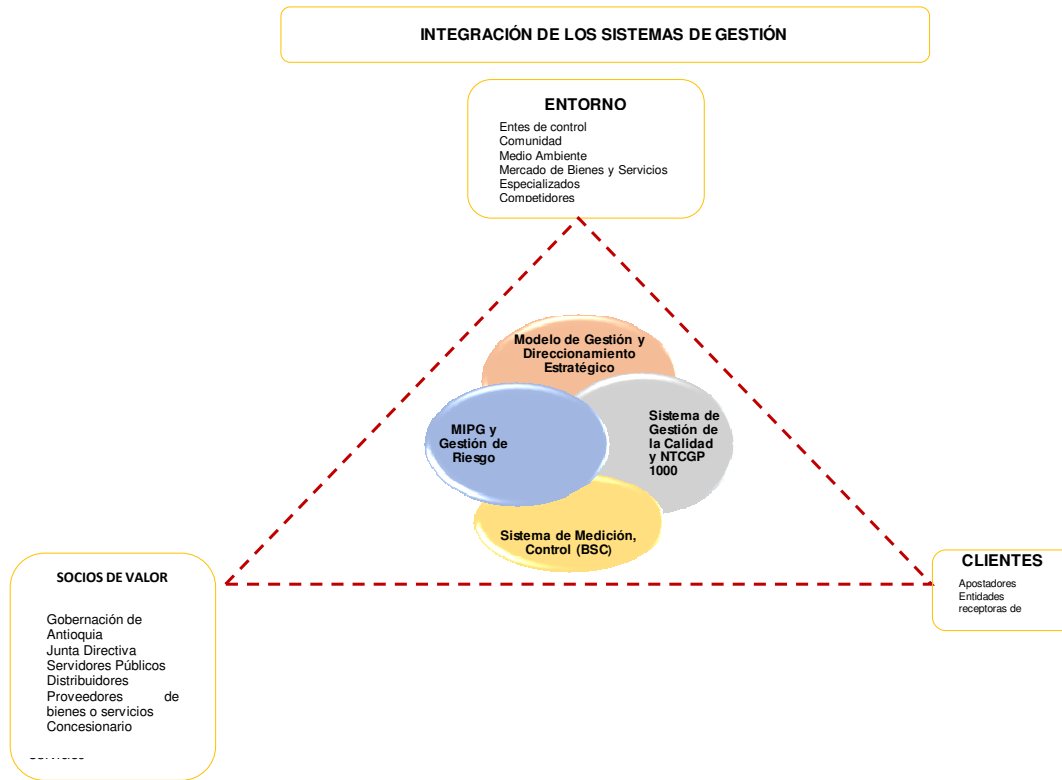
INTEGRACIÓN DE LOS SISTEMAS DE GESTIÓN

ENTORNO

Entes de control
Comunidad
Medio Ambiente
Mercado de Bienes y Servicios
Especializados
Competidores

Modelo de Gestión y Direccionamiento Estratégico

MIPG y Gestión de Riesgo

Sistema de Gestión de la Calidad y NTCGP 1000

Sistema de Medición, Control (BSC)

SOCIOS DE VALOR

Gobernación de Antioquia
Junta Directiva
Servidores Públicos
Distribuidores
Proveedores de bienes o servicios
Concesionario
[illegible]

CLIENTES

Apostadores
Entidades receptoras de